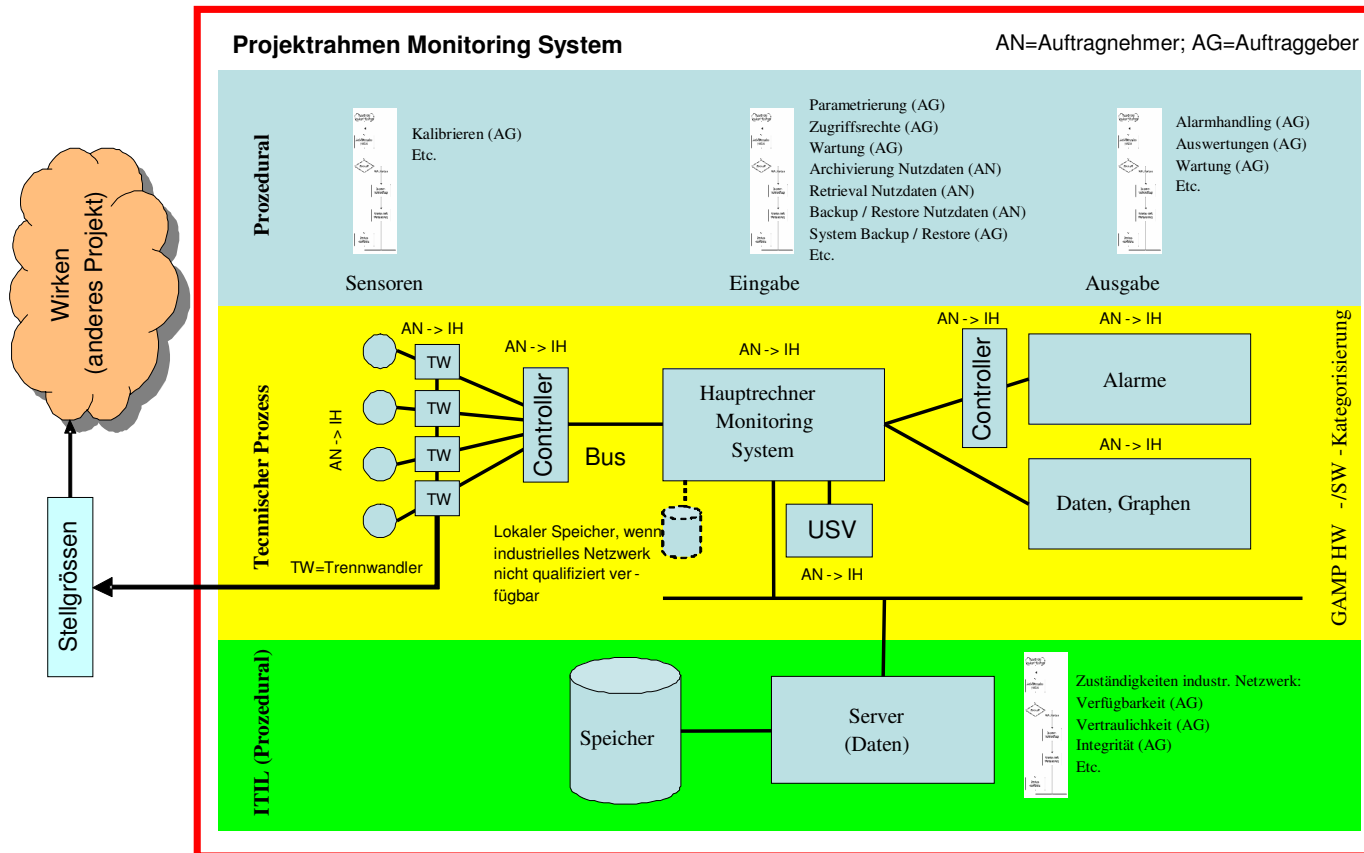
Projektrahmen Monitoring System

AN=Auftragnehmer; AG=Auftraggeber

Prozedural

Kalibrieren (AG)
Etc.

Parametrierung (AG)
Zugriffsrechte (AG)
Wartung (AG)
Archivierung Nutzdaten (AN)
Retrieval Nutzdaten (AN)
Backup / Restore Nutzdaten (AN)
System Backup / Restore (AG)
Etc.

Alarmhandling (AG)
Auswertungen (AG)
Wartung (AG)
Etc.

Sensoren

Eingabe

Ausgabe

Wirken
(anderes Projekt)

Stellgrössen

Tecnischer Prozess

AN -> IH

AN -> IH

TW

TW

TW

TW

AN -> IH

Controller

Bus

AN -> IH

Hauptrechner
Monitoring
System

AN -> IH

Controller

AN -> IH

Alarme

AN -> IH

Daten, Graphen

USV

AN -> IH

Lokaler Speicher, wenn industrielles Netzwerk nicht qualifiziert verfügbar

TW=Trennwandler

GAMP HW -/SW - Kategorisierung

ITIL (Prozedural)

Speicher

Server
(Daten)

Zuständigkeiten industr. Netzwerk:
Verfügbarkeit (AG)
Vertraulichkeit (AG)
Integrität (AG)
Etc.